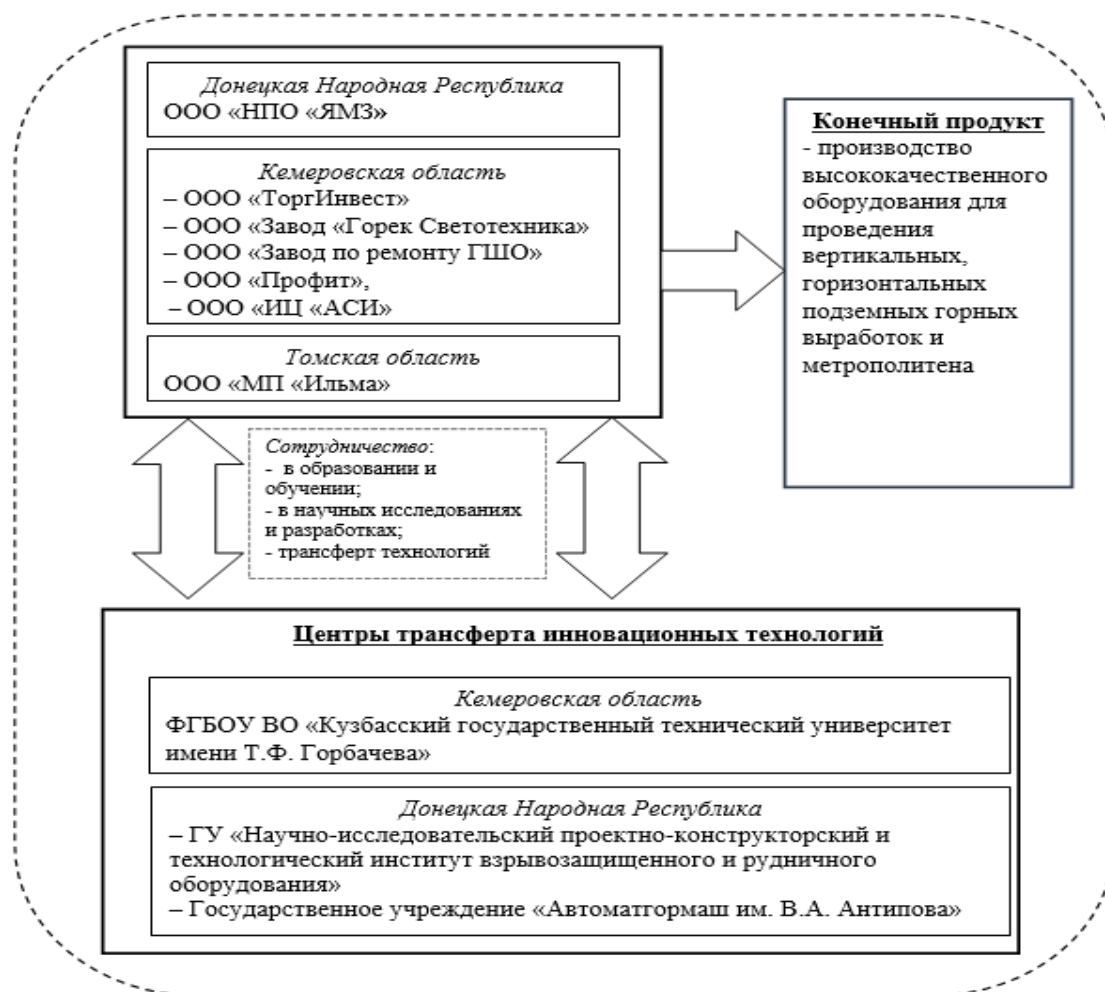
Донецкая Народная Республика
ООО «НПО «ЯМЗ»

Кемеровская область
– ООО «ТоргИнвест»
– ООО «Завод «Горек Светотехника»
– ООО «Завод по ремонту ГШО»
– ООО «Профит»,
– ООО «ИЦ «АСИ»

Томская область
ООО «МП «Ильма»

Конечный продукт
- производство высококачественного оборудования для проведения вертикальных, горизонтальных подземных горных выработок и метрополитена

Сотрудничество:
- в образовании и обучении;
- в научных исследованиях и разработках;
- трансферт технологий

Центры трансферта инновационных технологий

Кемеровская область
ФГБОУ ВО «Кузбасский государственный технический университет имени Т.Ф. Горбачева»

Донецкая Народная Республика
– ГУ «Научно-исследовательский проектно-конструкторский и технологический институт взрывозащищенного и рудничного оборудования»
– Государственное учреждение «Автоматгормаш им. В.А. Антипова»